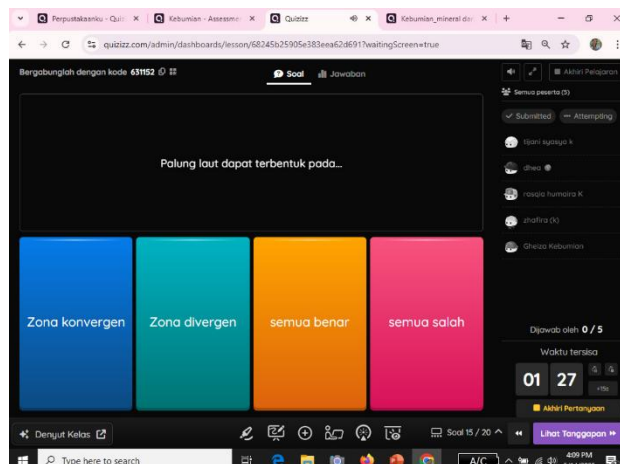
Perpustakaanku - Quiz ×
Kebumian - Assessme ×
Quizizz ×
Kebumian_mineral dan ×
+

quizizz.com/admin/dashboards/lesson/68245b25905e383eea62d691?waitingScreen=true

Bergabunglah dengan kode 631152

Soal
Jawaban

Akhiri Pelajaran

Semua peserta (5)

Submitted
Attempting

tijani syasya k
dhea
rosqia humaira K
zhafira (k)
Gheiza Kebumian

Palung laut dapat terbentuk pada...

Zona konvergen
Zona divergen
semua benar
semua salah

Dijawab oleh 0 / 5

Waktu tersisa

01 27

+15s

Akhiri Pertanyaan

Denyut Kelas

Soal 15 / 20

Lihat Tanggapan

Type here to search

4:09 PM